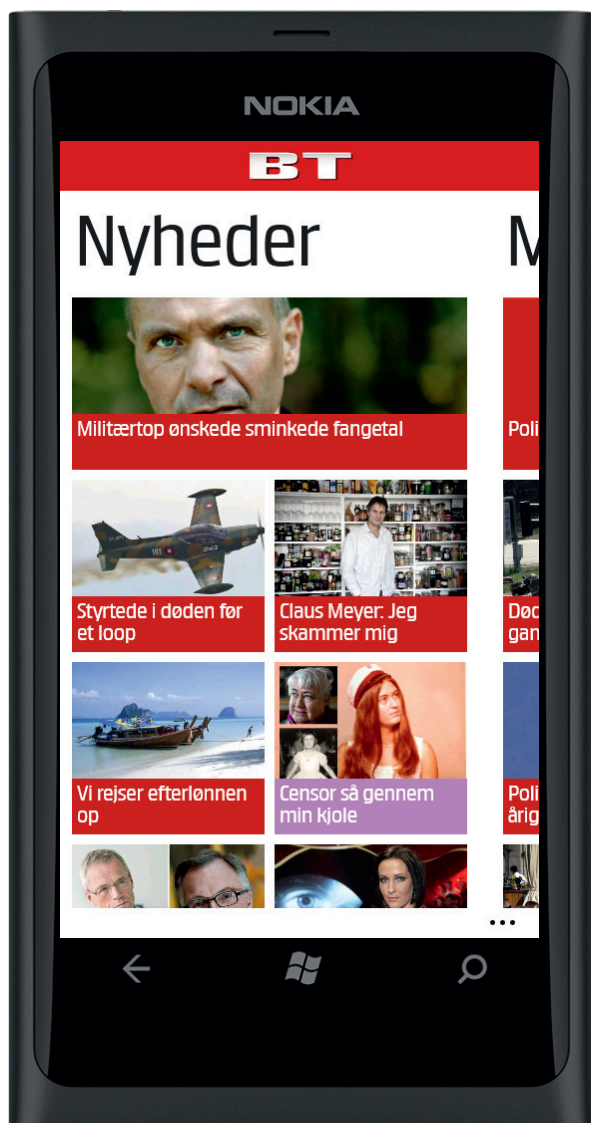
NOKIA

BT

Nyheder

M

Militærtop ønskede sminkede fangetal

Poli

Styrtede i døden før et loop

Claus Meyer: Jeg skammer mig

Død gan

Vi rejser efterlønnen op

Censor så gennem min kjole

Poli årig

•••